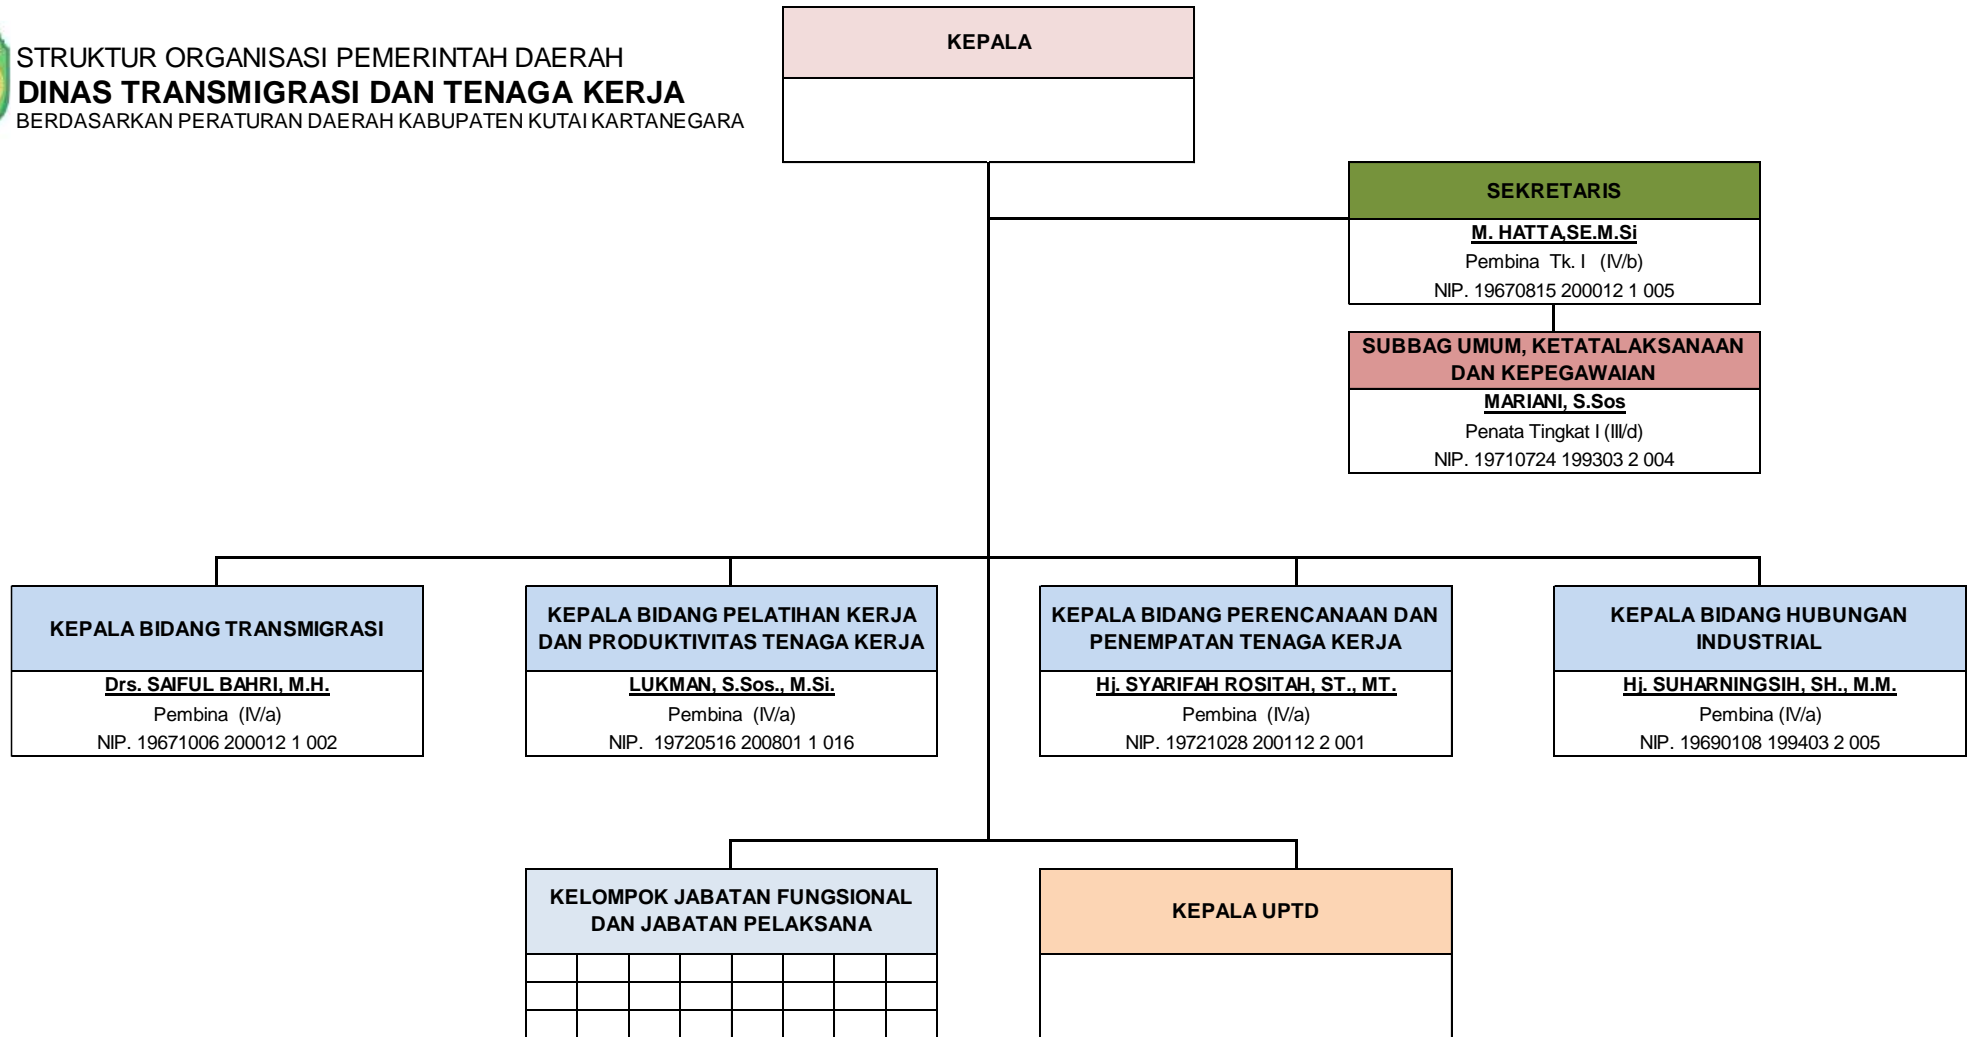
STRUKTUR ORGANISASI PEMERINTAH DAERAH
DINAS TRANSMIGRASI DAN TENAGA KERJA
BERDASARKAN PERATURAN DAERAH KABUPATEN KUTAI KARTANEGARA

KEPALA

SEKRETARIS
M. HATTA,SE.M.Si
Pembina Tk. I (IV/b)
NIP. 19670815 200012 1 005

SUBBAG UMUM, KETATALAKSANAAN DAN KEPEGAWAIAN
MARIANI, S.Sos
Penata Tingkat I (III/d)
NIP. 19710724 199303 2 004

KEPALA BIDANG TRANSMIGRASI
Drs. SAIFUL BAHRI, M.H.
Pembina (IV/a)
NIP. 19671006 200012 1 002

KEPALA BIDANG PELATIHAN KERJA DAN PRODUKTIVITAS TENAGA KERJA
LUKMAN, S.Sos., M.Si.
Pembina (IV/a)
NIP. 19720516 200801 1 016

KEPALA BIDANG PERENCANAAN DAN PENEMPATAN TENAGA KERJA
Hj. SYARIFAH ROSITAH, ST., MT.
Pembina (IV/a)
NIP. 19721028 200112 2 001

KEPALA BIDANG HUBUNGAN INDUSTRIAL
Hj. SUHARNINGSIH, SH., M.M.
Pembina (IV/a)
NIP. 19690108 199403 2 005

KELOMPOK JABATAN FUNGSIONAL DAN JABATAN PELAKSANA

KEPALA UPTD